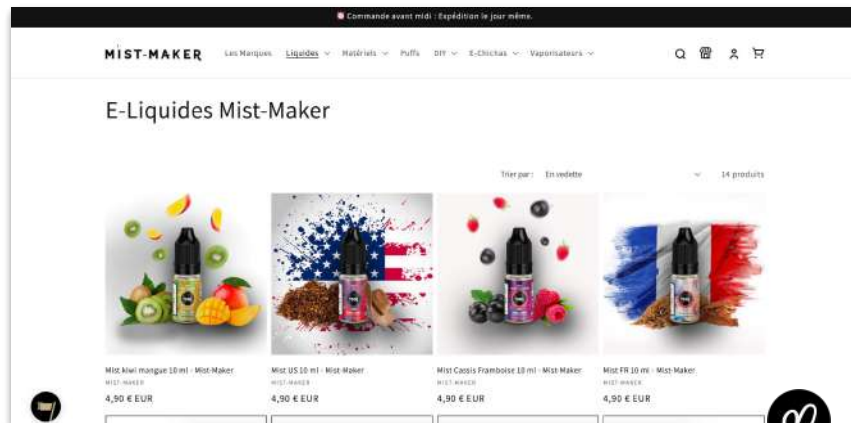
Commande avant midi : Expédition le jour même.

MIST-MAKER
Les Marques Liquides Matériels Puffs DIY E-Chichas Vaporisateurs

E-Liquides Mist-Maker

Trier par : En vedette
14 produits

Mist kiwi mangue 10 ml - Mist-Maker
MIST-MAKER
4,90 € EUR

Mist US 10 ml - Mist-Maker
MIST-MAKER
4,90 € EUR

Mist Cassis Framboise 10 ml - Mist-Maker
MIST-MAKER
4,90 € EUR

Mist FR 10 ml - Mist-Maker
MIST-MAKER
4,90 € EUR